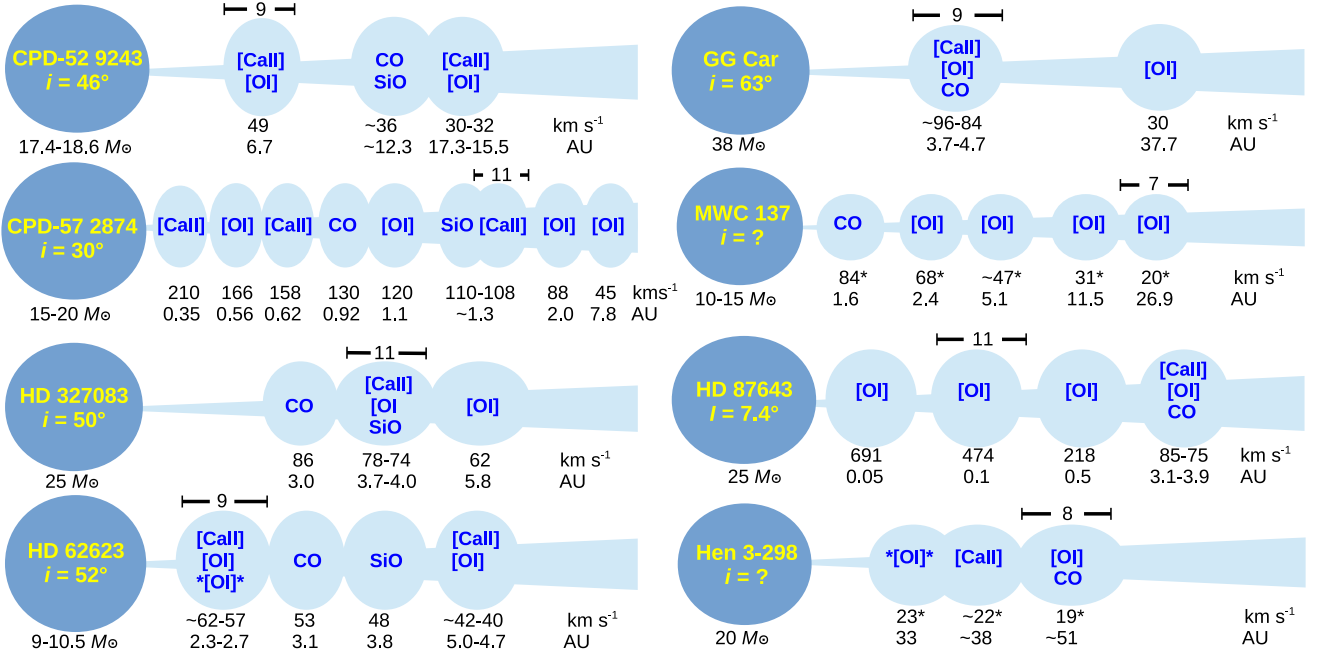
CPD-52 9243
$i = 46°$
9
[CaII]
[OI]
CO
SiO
[CaII]
[OI]
49 ~36 30-32 km s$^{-1}$
6.7 ~12.3 17.3-15.5 AU
17.4-18.6 $M_\odot$

GG Car
$i = 63°$
9
[CaII]
[OI]
CO
[OI]
~96-84 30 km s$^{-1}$
3.7-4.7 37.7 AU
38 $M_\odot$

CPD-57 2874
$i = 30°$
11
[CaII] [OI] [CaII] CO [OI] SiO [CaII] [OI] [OI]
210 166 158 130 120 110-108 88 45 kms$^{-1}$
0.35 0.56 0.62 0.92 1.1 ~1.3 2.0 7.8 AU
15-20 $M_\odot$

MWC 137
$i = ?$
7
CO [OI] [OI] [OI] [OI]
84* 68* ~47* 31* 20* km s$^{-1}$
1.6 2.4 5.1 11.5 26.9 AU
10-15 $M_\odot$

HD 327083
$i = 50°$
11
CO
[CaII]
[OI
SiO
[OI]
86 78-74 62 km s$^{-1}$
3.0 3.7-4.0 5.8 AU
25 $M_\odot$

HD 87643
$I = 7.4°$
11
[OI] [OI] [OI]
[CaII]
[OI]
CO
691 474 218 85-75 km s$^{-1}$
0.05 0.1 0.5 3.1-3.9 AU
25 $M_\odot$

HD 62623
$i = 52°$
9
[CaII]
[OI]
*[OI]*
CO
SiO
[CaII]
[OI]
~62-57 53 48 ~42-40 km s$^{-1}$
2.3-2.7 3.1 3.8 5.0-4.7 AU
9-10.5 $M_\odot$

Hen 3-298
$i = ?$
8
*[OI]*
[CaII]
[OI]
CO
23* ~22* 19* km s$^{-1}$
33 ~38 ~51 AU
20 $M_\odot$